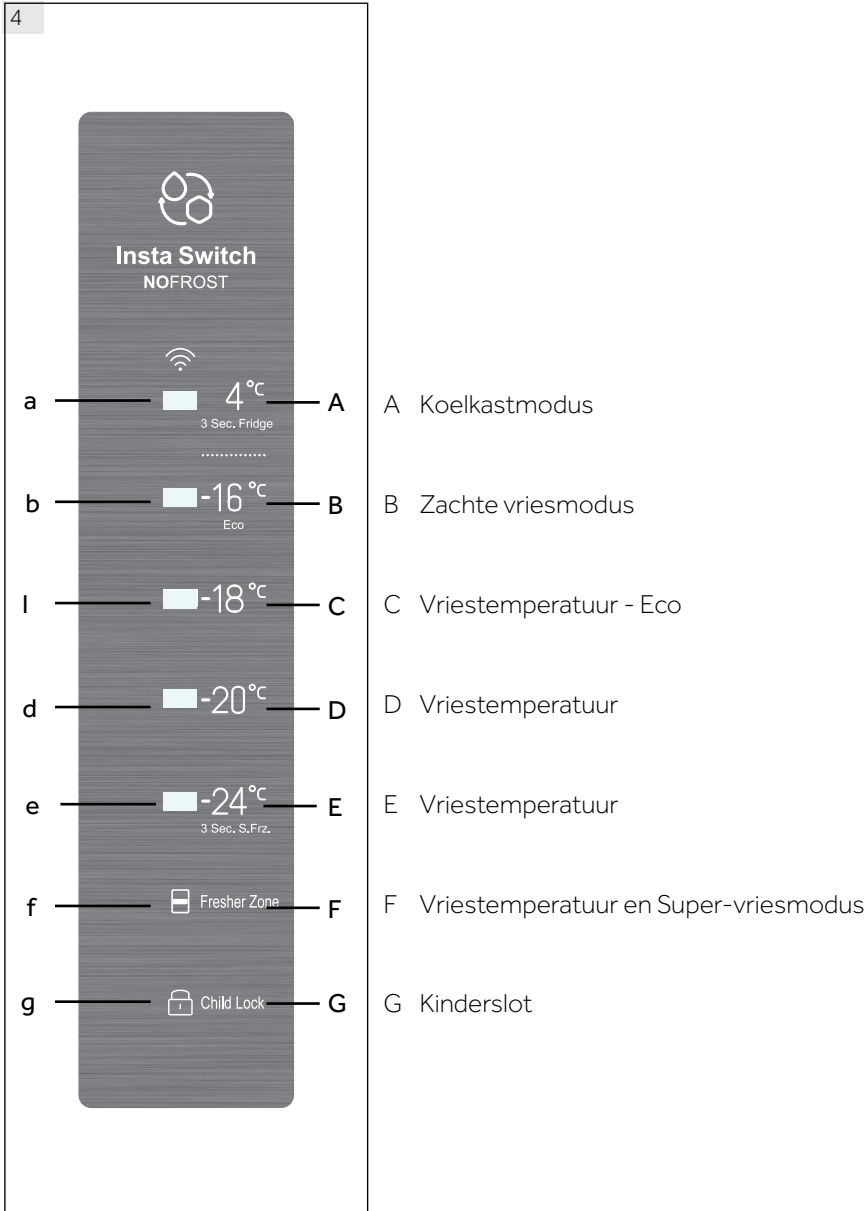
4

Insta Switch
NOFROST

a
4°C
3 Sec. Fridge
A

b
-16°C
Eco
B

l
-18°C
C

d
-20°C
D

e
-24°C
3 Sec. S.Frz.
E

f
Fresher Zone
F

g
Child Lock
G

A Koelkastmodus

B Zachte vriesmodus

C Vriestemperatuur - Eco

D Vriestemperatuur

E Vriestemperatuur

F Vriestemperatuur en Super-vriesmodus

G Kinderslot